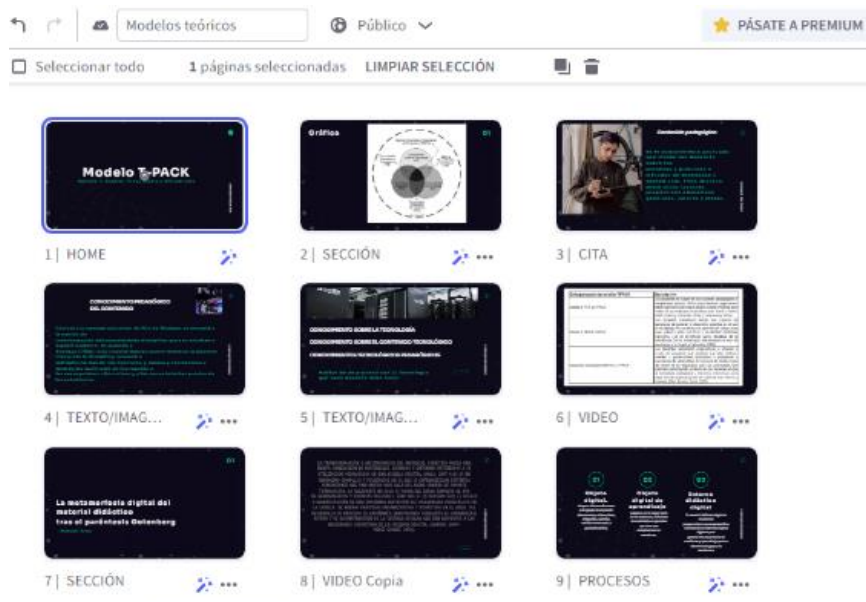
Modelos teóricos

Público

PÁSATE A PREMIUM

Seleccionar todo

1 páginas seleccionadas

LIMPIAR SELECCIÓN

Modelo T-PACK

Gráfico

01

Contexto pedagógico

CONOCIMIENTO PEDAGÓGICO DEL CONTENIDO

CONOCIMIENTO SOBRE LA TECNOLOGÍA

CONOCIMIENTO SOBRE EL CONTENIDO TECNOLÓGICO

CONOCIMIENTO TECNOLÓGICO PEDAGÓGICO

01

La metamorfosis digital del material didáctico tras el paréntesis Gutenberg

01

Objeto digital

02

Objeto digital de aprendizaje

03

Sistema didáctico digital

1 | HOME

2 | SECCIÓN

3 | CITA

4 | TEXTO/IMAG...

5 | TEXTO/IMAG...

6 | VIDEO

7 | SECCIÓN

8 | VIDEO Copia

9 | PROCESOS